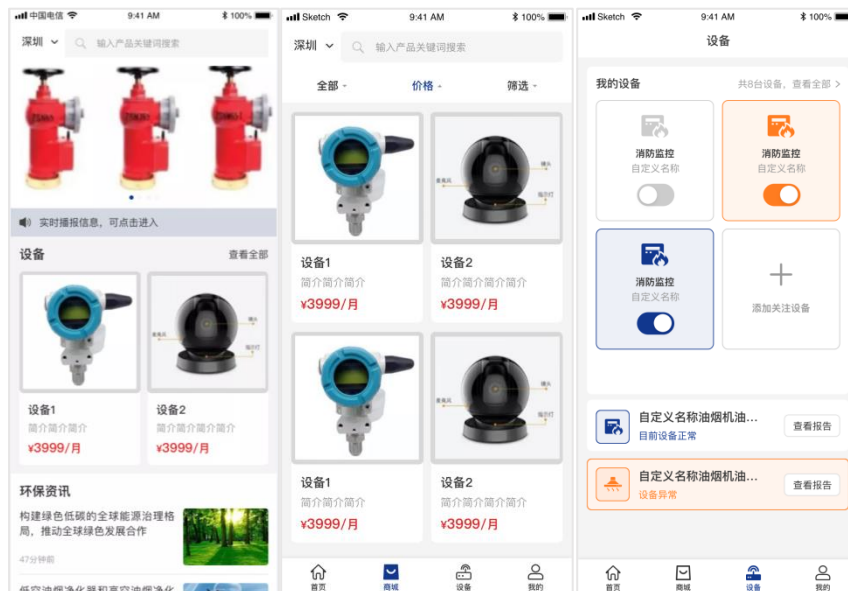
中国电信 9:41 AM 100%

深圳 输入产品关键词搜索

实时播报信息，可点击进入

设备 查看全部

设备1
简介简介简介
¥3999/月

设备2
简介简介简介简介
¥3999/月

环保资讯

构建绿色低碳的全球能源治理格局，推动全球绿色发展合作

47分钟前

Sketch 9:41 AM 100%

深圳 输入产品关键词搜索

全部 价格 筛选

设备1
简介简介简介
¥3999/月

设备2
简介简介简介简介
¥3999/月

设备1
简介简介简介
¥3999/月

设备2
简介简介简介简介
¥3999/月

首页 商城 设备 我的

Sketch 9:41 AM 100%

设备

我的设备 共8台设备，查看全部 >

消防监控
自定义名称

消防监控
自定义名称

消防监控
自定义名称

添加关注设备

自定义名称油烟机油...
目前设备正常
查看报告

自定义名称油烟机油...
设备异常
查看报告

首页 商城 设备 我的